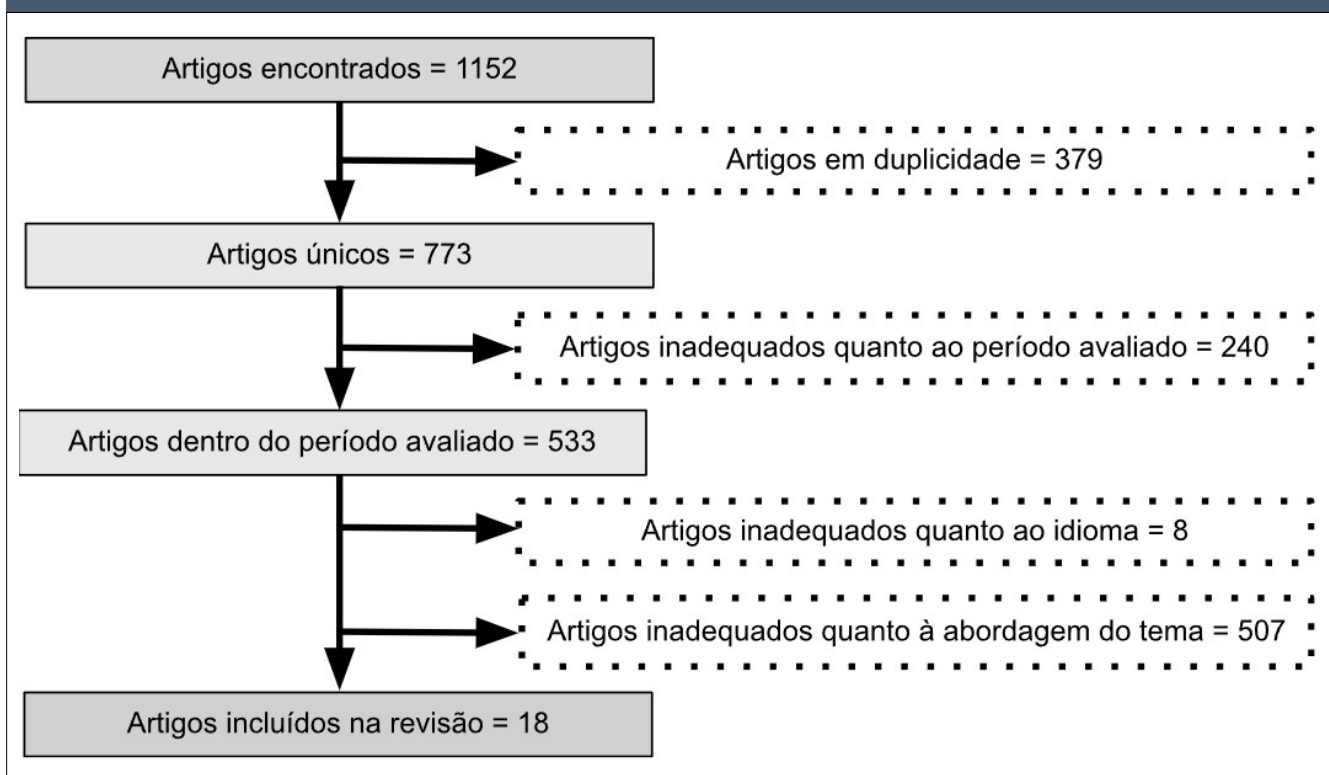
Artigos encontrados = 1152

Artigos em duplicidade = 379

Artigos únicos = 773

Artigos inadequados quanto ao período avaliado = 240

Artigos dentro do período avaliado = 533

Artigos inadequados quanto ao idioma = 8

Artigos inadequados quanto à abordagem do tema = 507

Artigos incluídos na revisão = 18